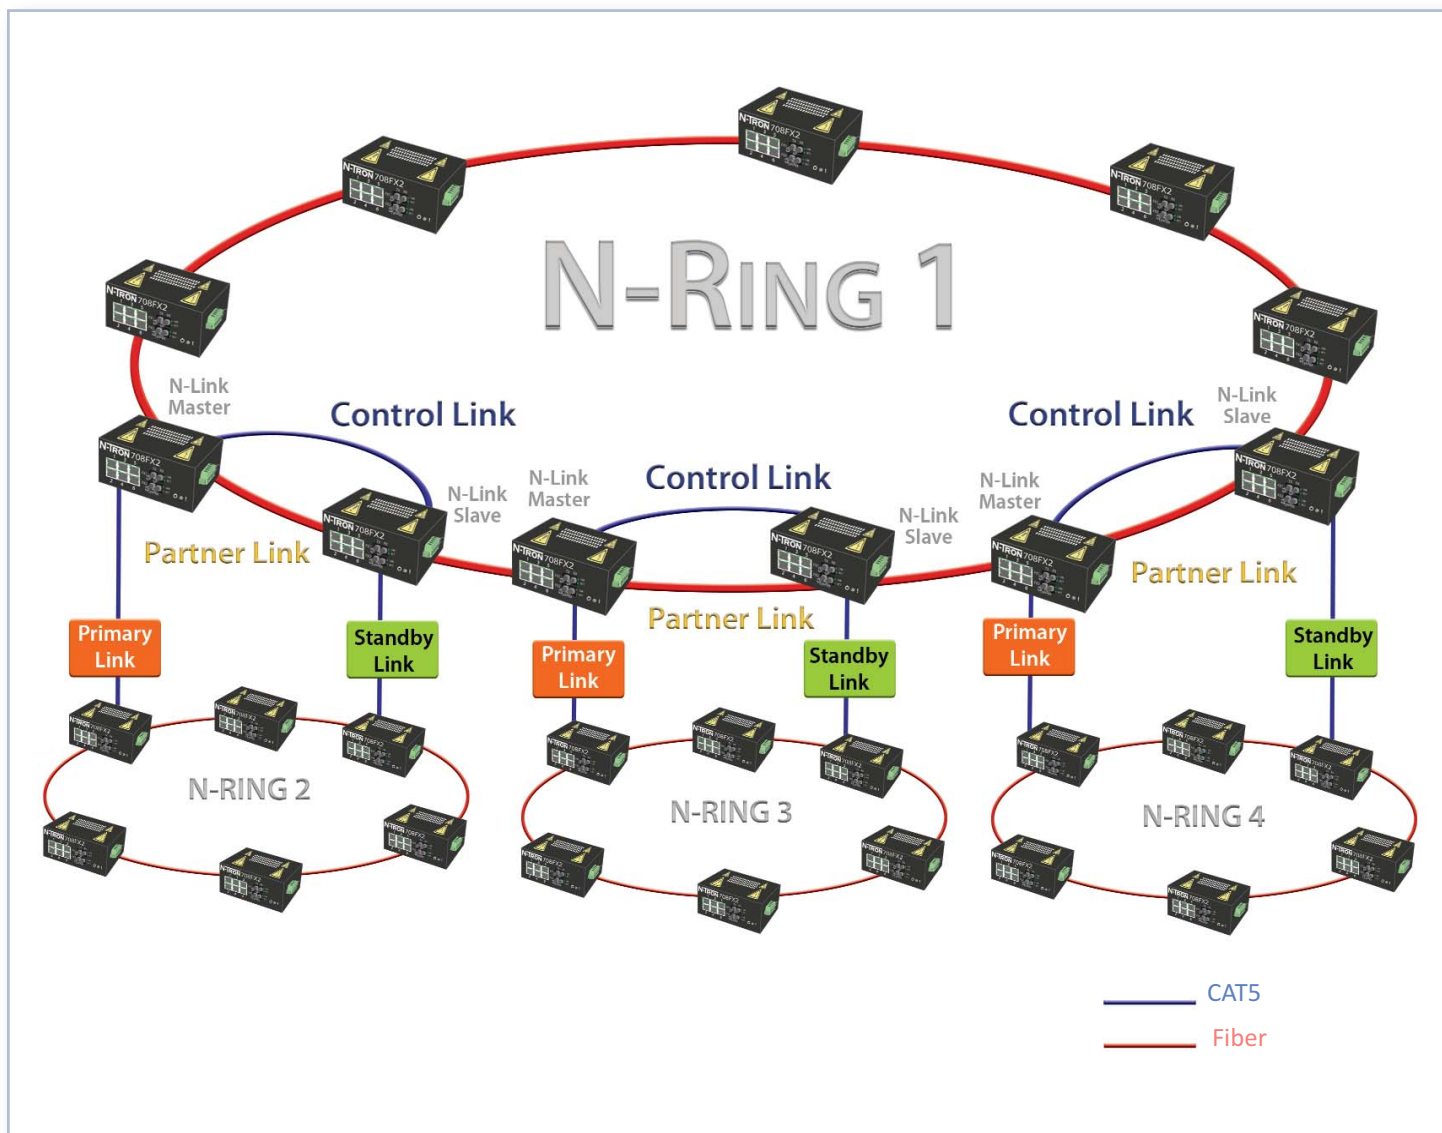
N-TRON 708FX2

N-TRON 708FX2

N-TRON 708FX2

N-TRON 708FX2

N-TRON 708FX2

N-RING 1

N-Link Master

Control Link

Control Link

N-Link Slave

N-TRON 708FX2

N-TRON 708FX2

N-Link Slave

N-Link Master

Control Link

N-Link Slave

N-Link Master

N-TRON 708FX2

N-TRON 708FX2

N-TRON 708FX2

N-TRON 708FX2

Partner Link

Partner Link

Partner Link

Primary Link

Standby Link

Primary Link

Standby Link

Primary Link

Standby Link

N-RING 2

N-RING 3

N-RING 4

CAT5

Fiber